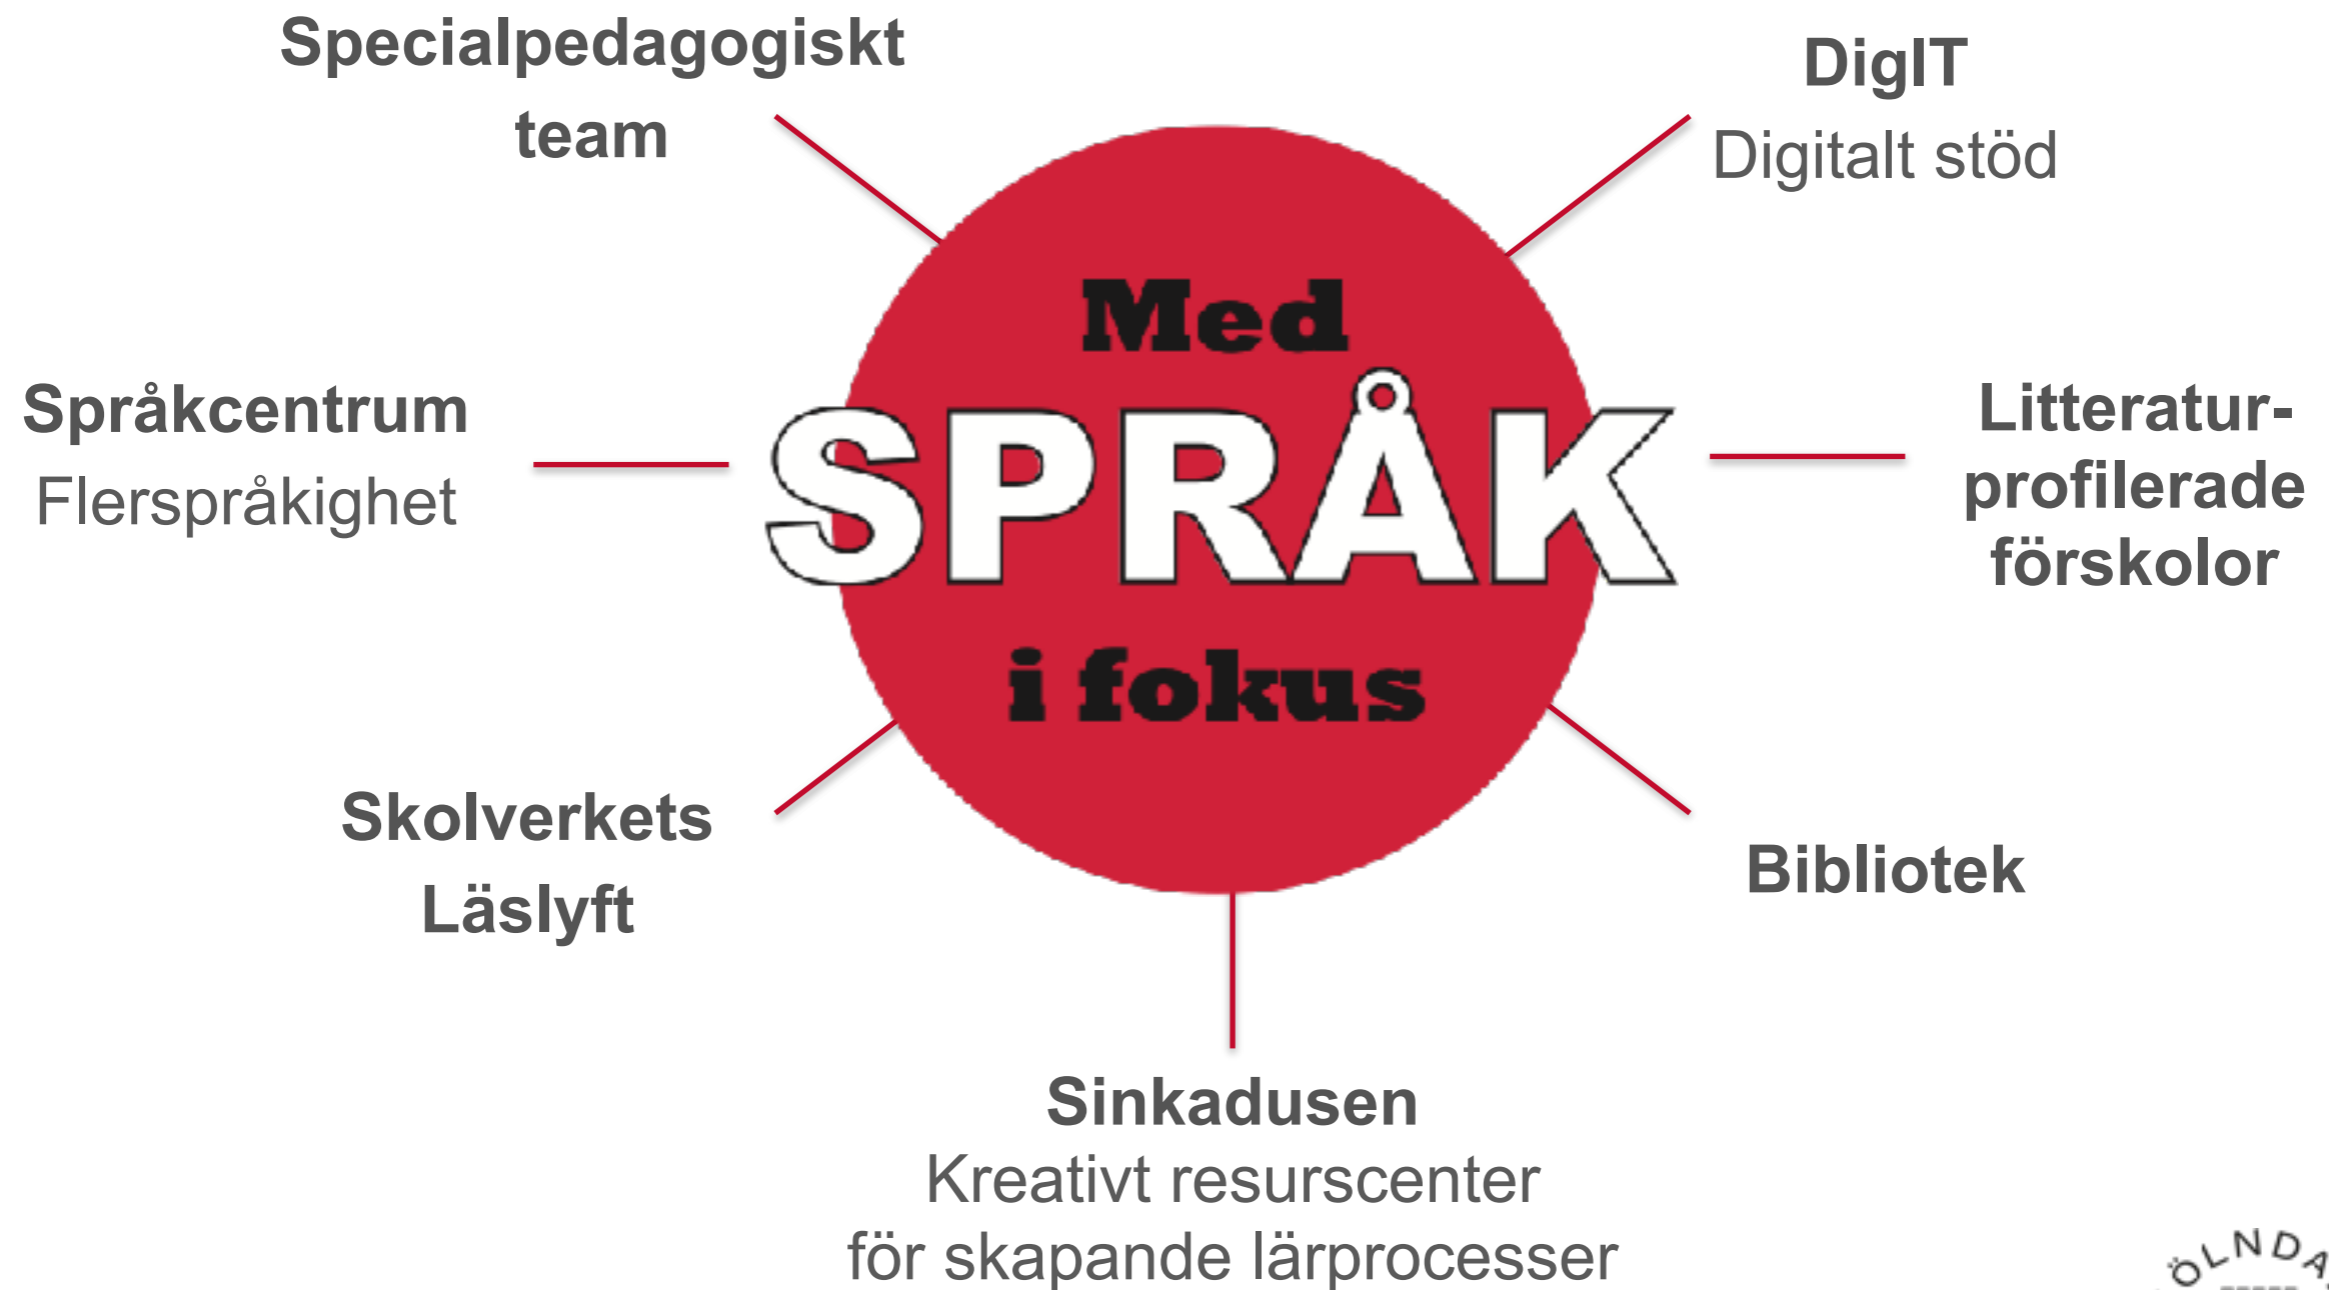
Specialpedagogiskt team

DigIT
Digitalt stöd

Med
SPRÅK
i fokus

Språkcentrum
Flerspråkighet

Litteraturprofilerade förskolor

Skolverkets Läslyft

Bibliotek

Sinkadusen
Kreativt resurscenter för skapande lärprocesser

ÖLNDA